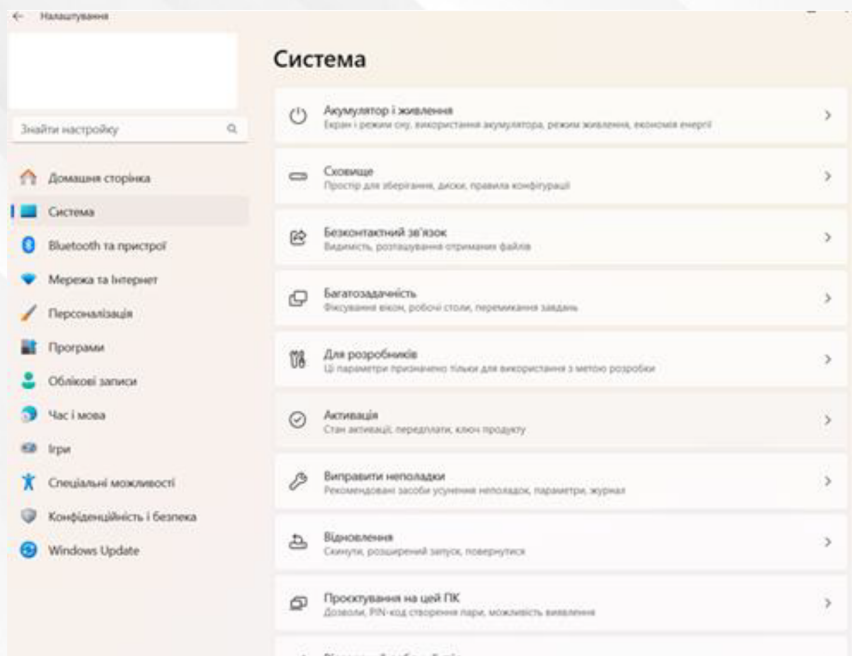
← Налаштування

Знайти настройку

Домашня сторінка
Система
Bluetooth та пристрої
Мережа та Інтернет
Персоналізація
Програми
Облікові записи
Час і мова
Ігри
Спеціальні можливості
Конфіденційність і безпека
Windows Update

Система

Акумулятор і живлення
Екран і режим сну, використання акумулятора, режим живлення, економія енергії

Сховище
Простір для зберігання, диски, правила конфігурації

Безконтактний зв'язок
Видимість, розташування отримання файлів

Багатозадачність
Фіксування вікон, робочі столи, перемикання завдань

Для розробників
Ці параметри призначено тільки для використання з метою розробки

Активація
Стан активації, передплати, ключ продукту

Виправити неполадки
Рекомендовані засоби усунення неполадок, параметри, журнал

Відновлення
Скинути, розширений запуск, повернутися

Проєктування на цей ПК
Дозволи, PIN-код створення пари, можливість виявлення

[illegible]